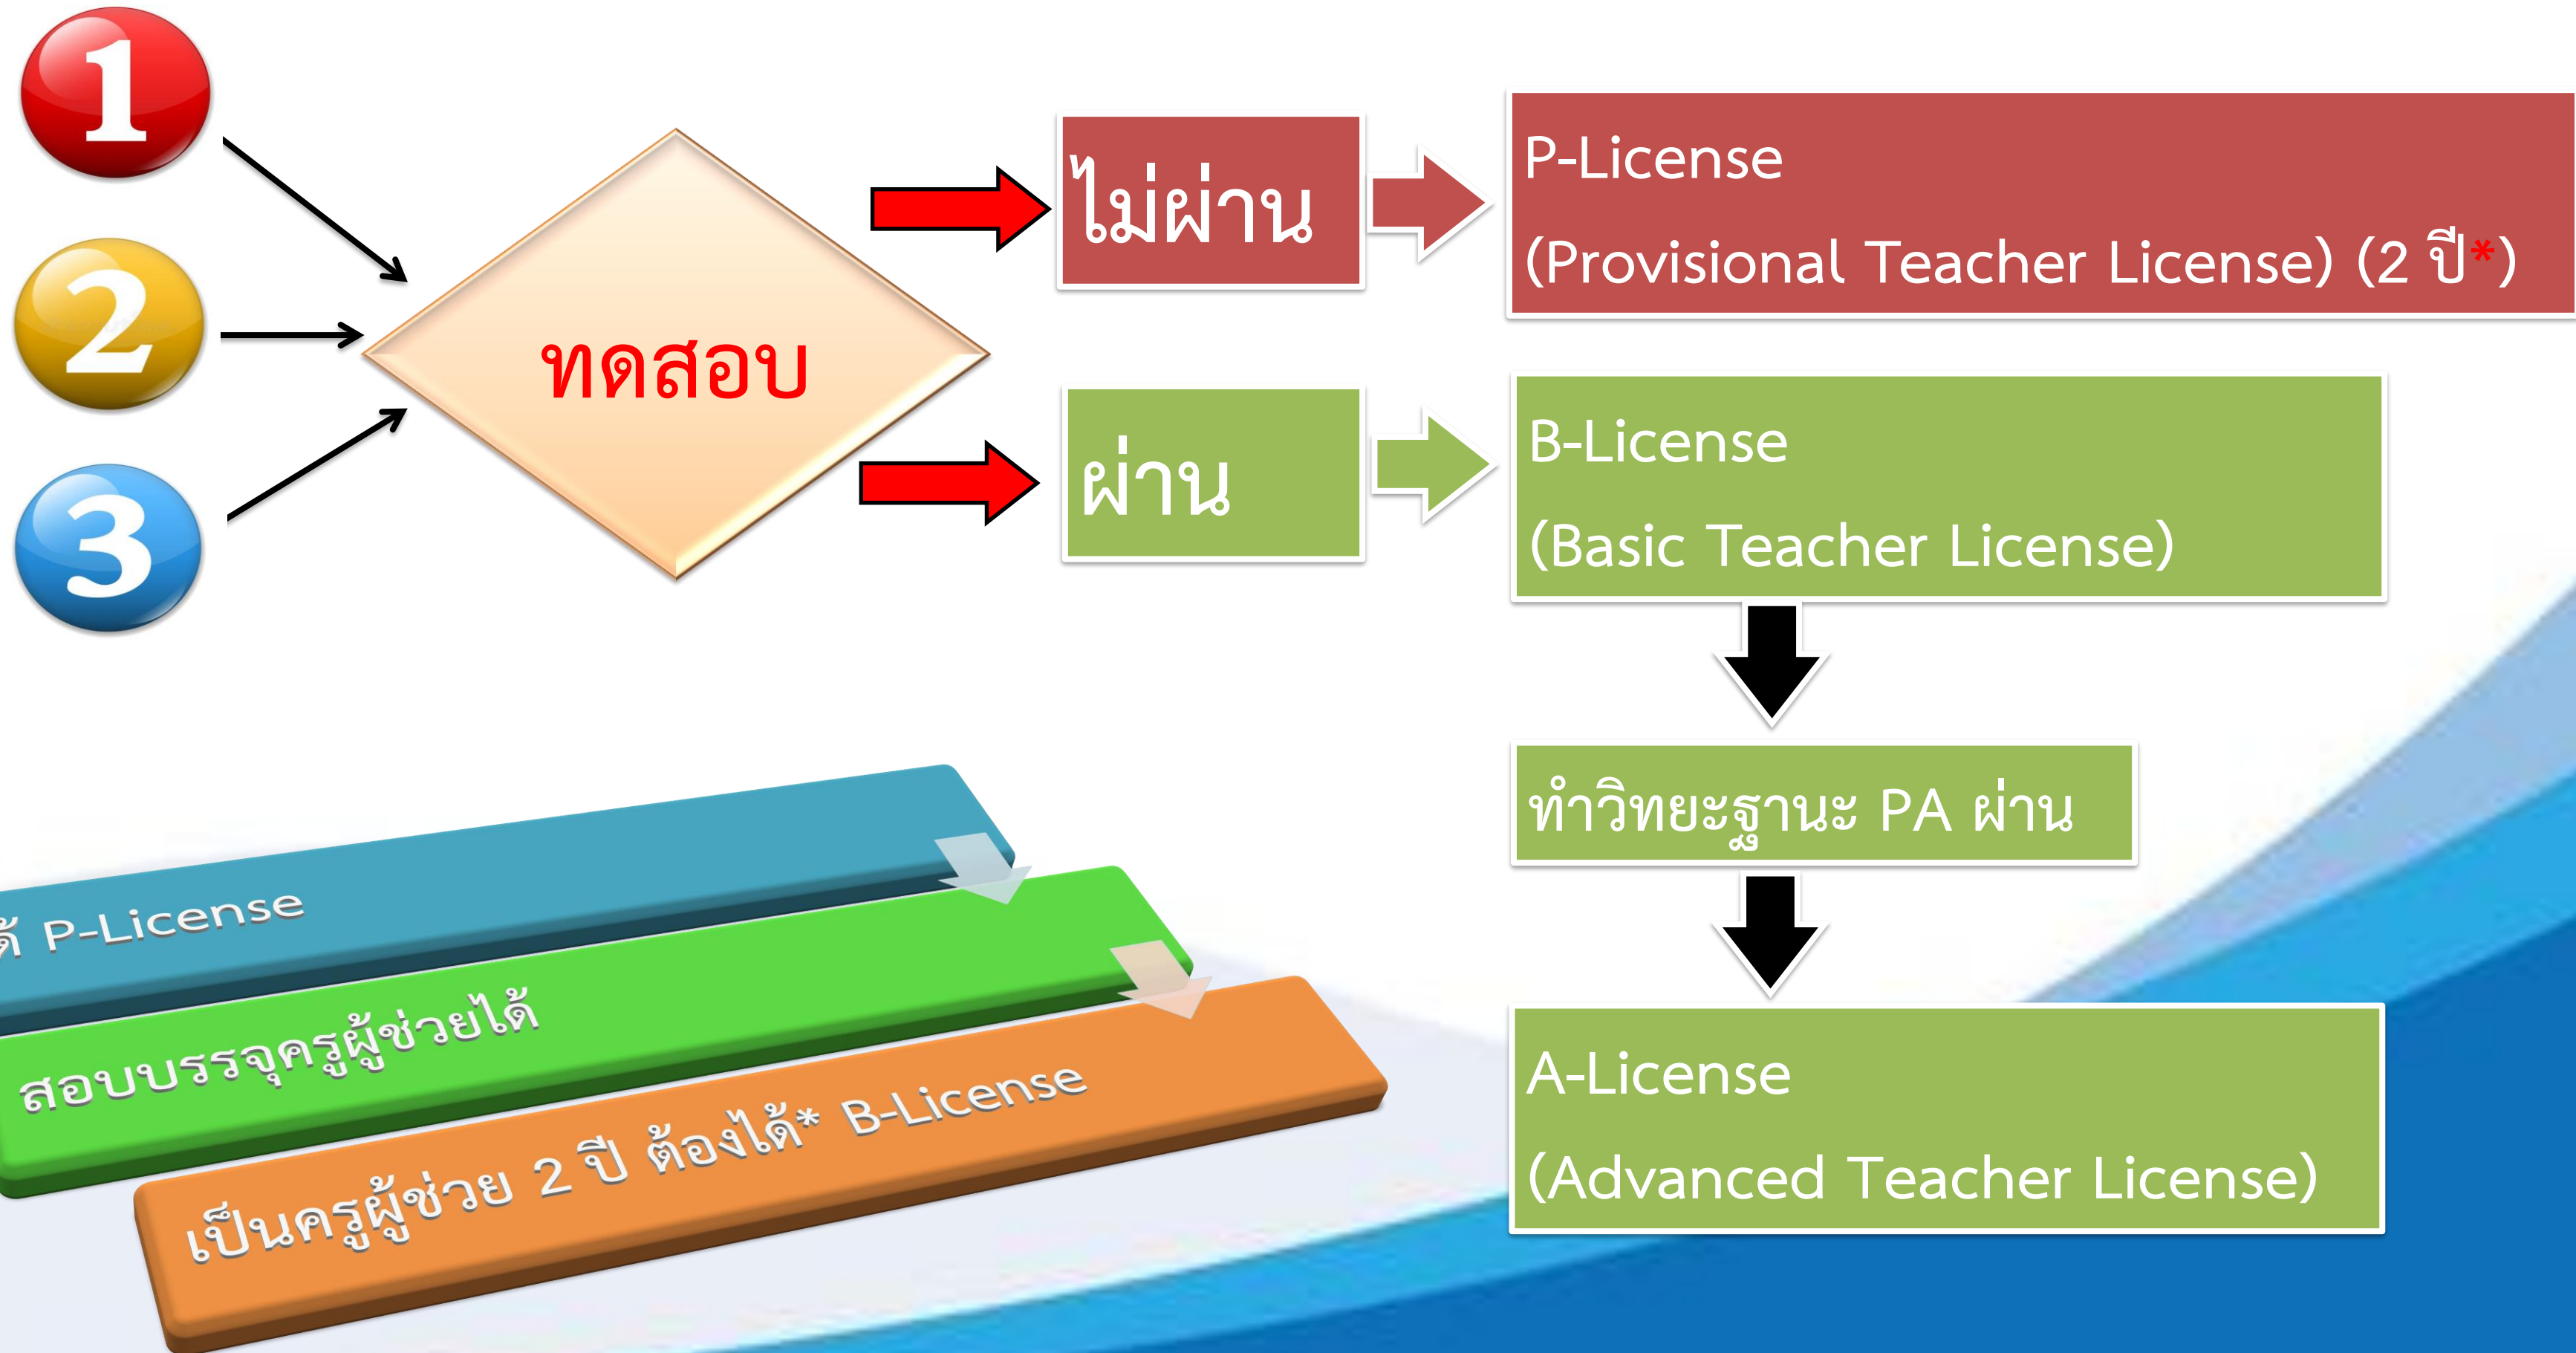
1
2
3
ทดสอบ
ไม่ผ่าน
P-License
(Provisional Teacher License) (2 ปี*)
ผ่าน
B-License
(Basic Teacher License)
ทำวิทยะฐานะ PA ผ่าน
A-License
(Advanced Teacher License)

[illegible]ด้ P-License
สอบบรรจุครูผู้ช่วยได้
เป็นครูผู้ช่วย 2 ปี ต้องได้* B-License